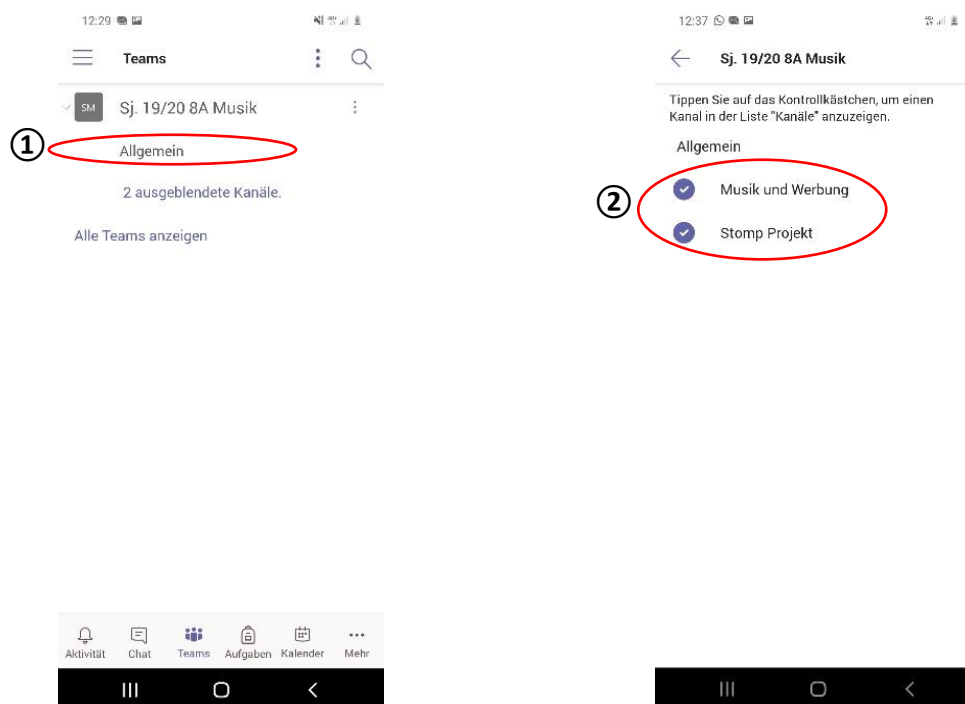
12:29

Teams

SM Sj. 19/20 8A Musik

①

Allgemein

2 ausgeblendete Kanäle.

Alle Teams anzeigen

Aktivität Chat Teams Aufgaben Kalender Mehr

12:37

Sj. 19/20 8A Musik

Tippen Sie auf das Kontrollkästchen, um einen Kanal in der Liste "Kanäle" anzuzeigen.

Allgemein

②

Musik und Werbung

Stomp Projekt